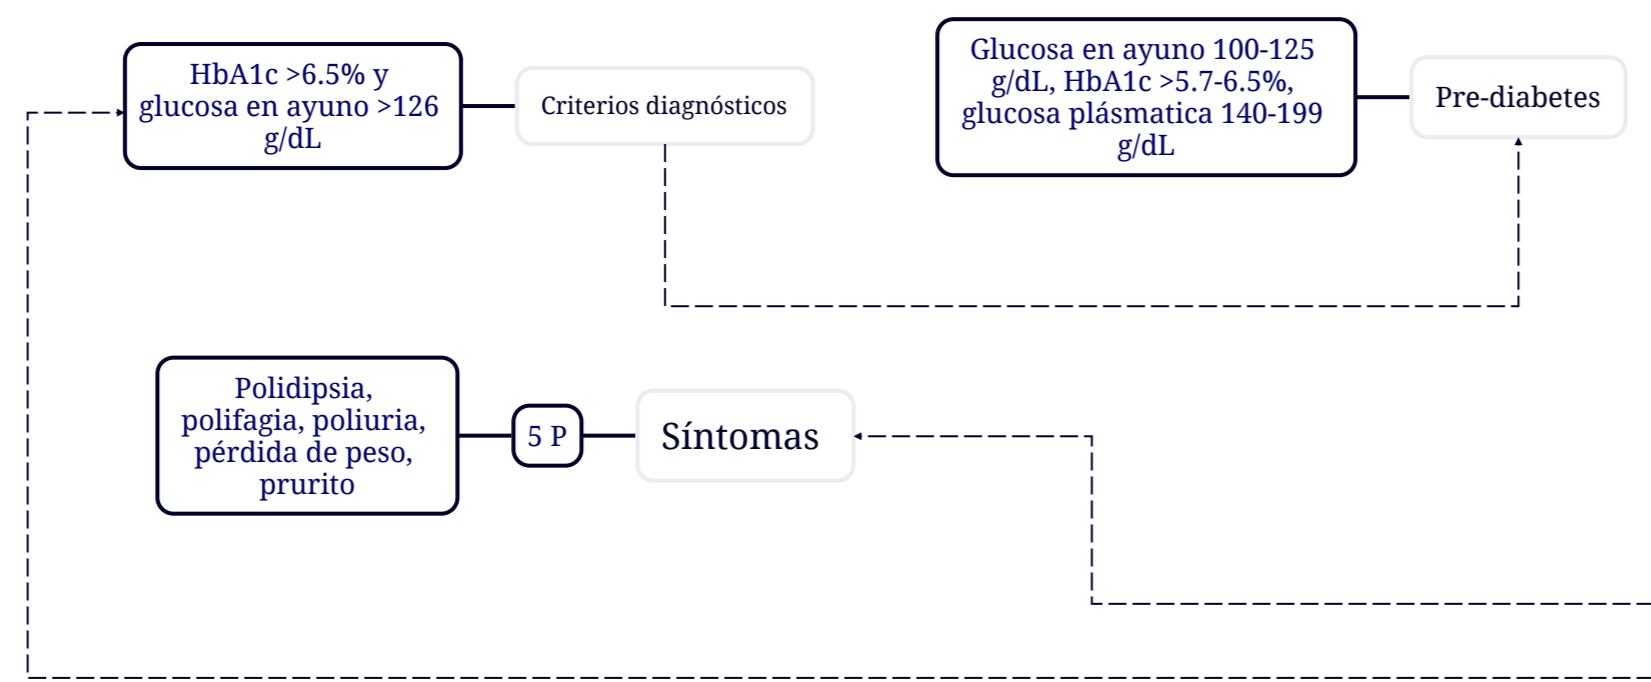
HbA1c >6.5% y glucosa en ayuno >126 g/dL

Criterios diagnósticos

Glucosa en ayuno 100-125 g/dL, HbA1c >5.7-6.5%, glucosa plásmatica 140-199 g/dL

Pre-diabetes

Polidipsia, polifagia, poliuria, pérdida de peso, prurito

5 P

Síntomas